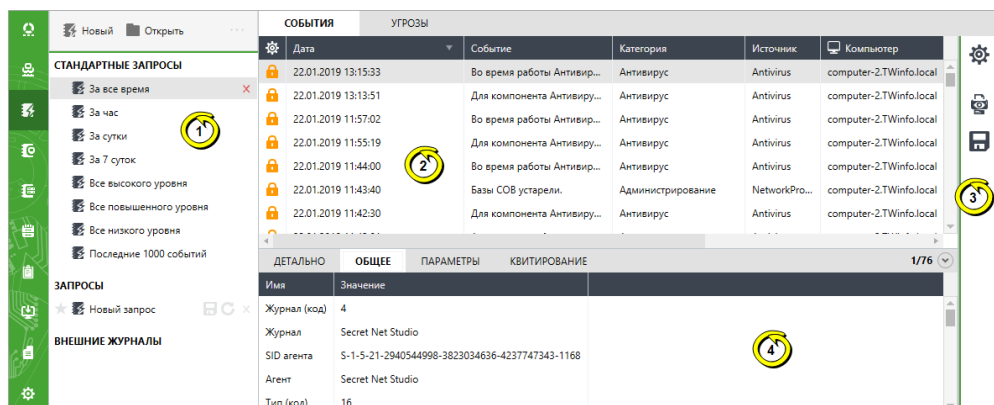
Новый Открыть

СТАНДАРТНЫЕ ЗАПРОСЫ

За все время

За час

За сутки

За 7 суток

Все высокого уровня

Все повышенного уровня

Все низкого уровня

Последние 1000 событий

ЗАПРОСЫ

Новый запрос

ВНЕШНИЕ ЖУРНАЛЫ

1

СОБЫТИЯ УГРОЗЫ

| | Дата | Событие | Категория | Источник | Компьютер |
|---|---|---|---|---|---|
| | 22.01.2019 13:15:33 | Во время работы Антивир... | Антивирус | Antivirus | computer-2.TWinfo.local |
| | 22.01.2019 13:13:51 | Для компонента Антивиру... | Антивирус | Antivirus | computer-2.TWinfo.local |
| | 22.01.2019 11:57:02 | Для компонента Антивиру... | Антивирус | Antivirus | computer-2.TWinfo.local |
| | 22.01.2019 11:55:19 | Для компонента Антивиру... | Антивирус | Antivirus | computer-2.TWinfo.local |
| | 22.01.2019 11:44:00 | Во время работы Антивир... | Антивирус | Antivirus | computer-2.TWinfo.local |
| | 22.01.2019 11:43:40 | Базы СОВ устарели. | Администрирование | NetworkPro... | computer-2.TWinfo.local |
| | 22.01.2019 11:42:30 | Для компонента Антивиру... | Антивирус | Antivirus | computer-2.TWinfo.local |

2

3

ДЕТАЛЬНО ОБЩЕЕ ПАРАМЕТРЫ КВИТИРОВАНИЕ 1/76

| Имя | Значение |
|---|---|
| Журнал (код) | 4 |
| Журнал | Secret Net Studio |
| SID агента | S-1-5-21-2940544998-3823034636-4237747343-1168 |
| Агент | Secret Net Studio |
| Тип (код) | 16 |

4